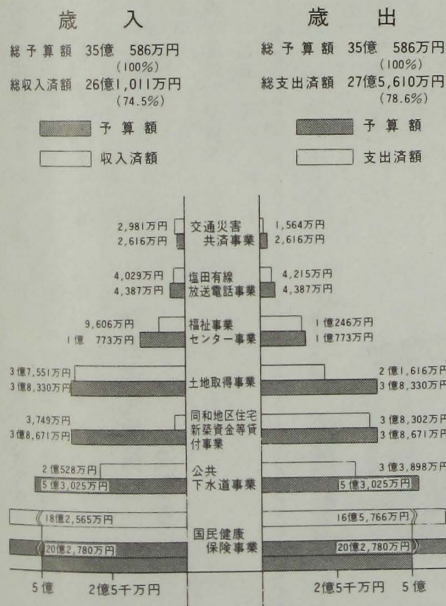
歳　入

総予算額 35億 586万円 (100%)
総収入済額 26億1,011万円 (74.5%)

予算額
収入済額

歳　出

総予算額 35億 586万円 (100%)
総支出済額 27億5,610万円 (78.6%)

予算額
支出済額

2,981万円
2,616万円
交通災害共済事業
1,564万円
2,616万円

4,029万円
4,387万円
塩田有線放送電話事業
4,215万円
4,387万円

9,606万円
1億 773万円
福祉事業センター事業
1億246万円
1億773万円

3億7,551万円
3億8,330万円
土地取得事業
2億1,616万円
3億8,330万円

3,749万円
3億8,671万円
同和地区住宅新築資金等貸付事業
3億8,302万円
3億8,671万円

2億528万円
5億3,025万円
公共下水道事業
3億3,898万円
5億3,025万円

18億2,565万円
20億2,780万円
国民健康保険事業
16億5,766万円
20億2,780万円

5億
2億5千万円
2億5千万円
5億